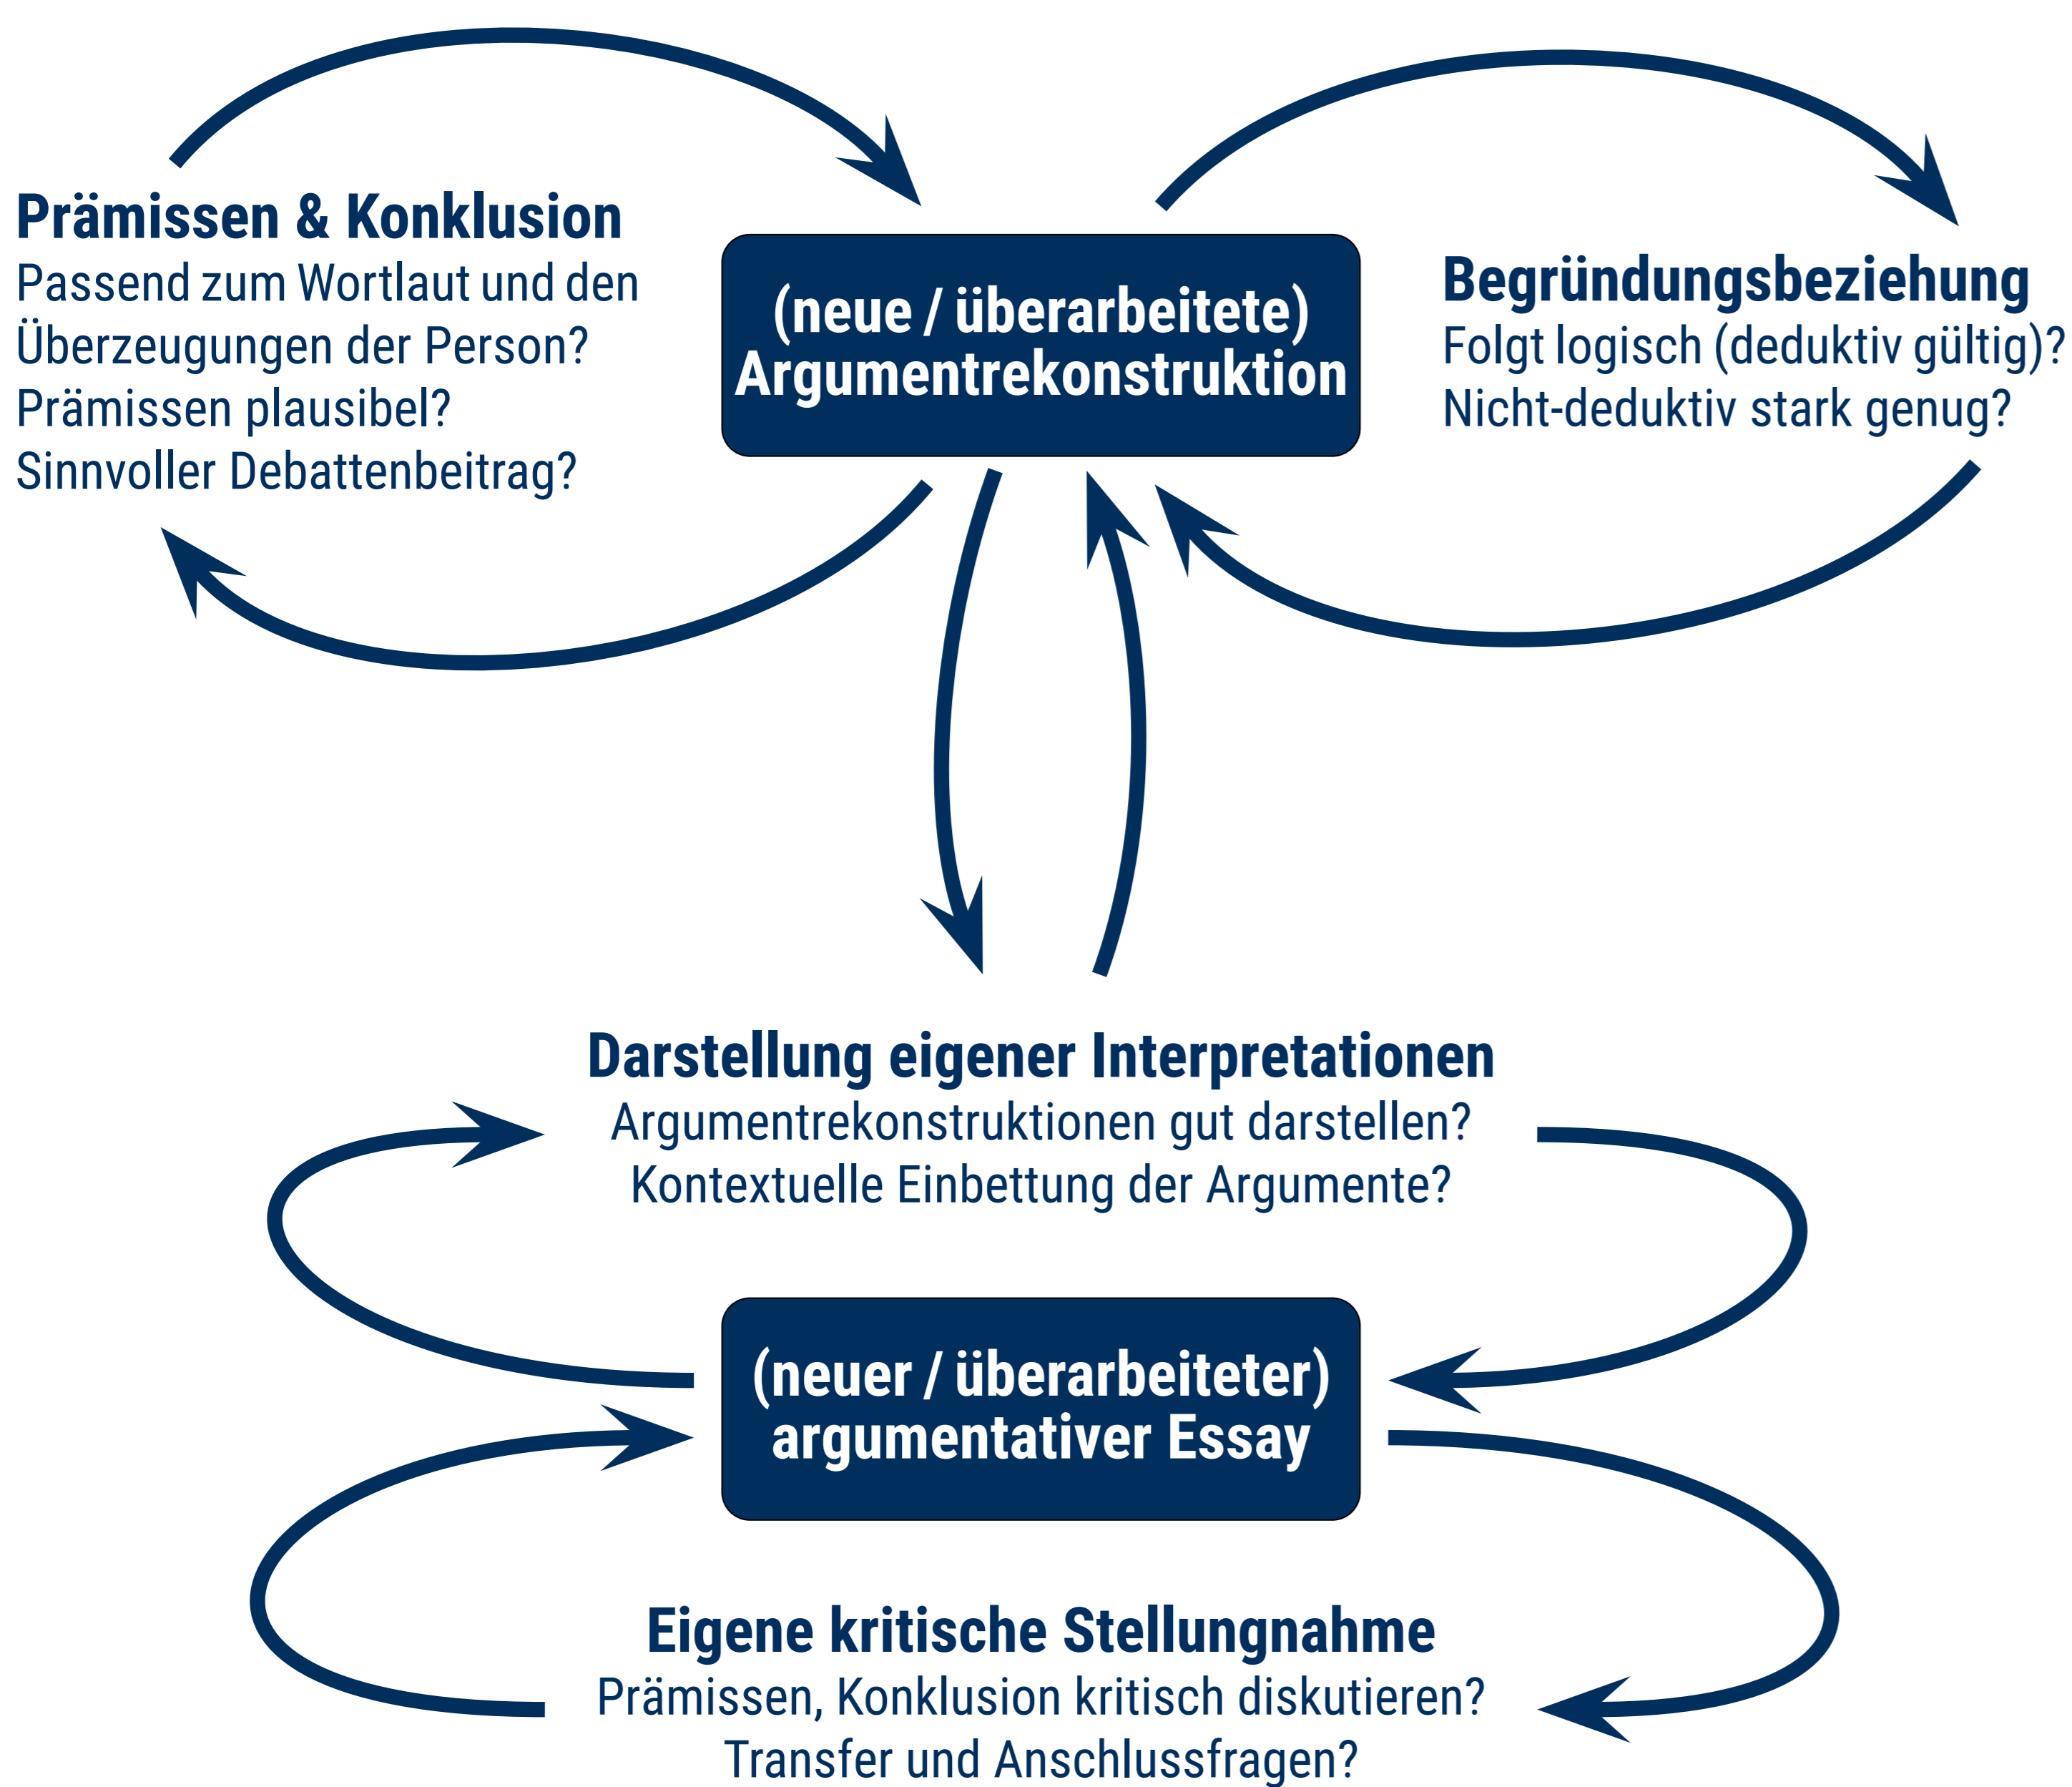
Prämissen & Konklusion
Passend zum Wortlaut und den Überzeugungen der Person?
Prämissen plausibel?
Sinnvoller Debattenbeitrag?

(neue / überarbeitete) Argumentrekonstruktion

Begründungsbeziehung
Folgt logisch (deduktiv gültig)?
Nicht-deduktiv stark genug?

Darstellung eigener Interpretationen
Argumentrekonstruktionen gut darstellen?
Kontextuelle Einbettung der Argumente?

(neuer / überarbeiteter) argumentativer Essay

Eigene kritische Stellungnahme
Prämissen, Konklusion kritisch diskutieren?
Transfer und Anschlussfragen?